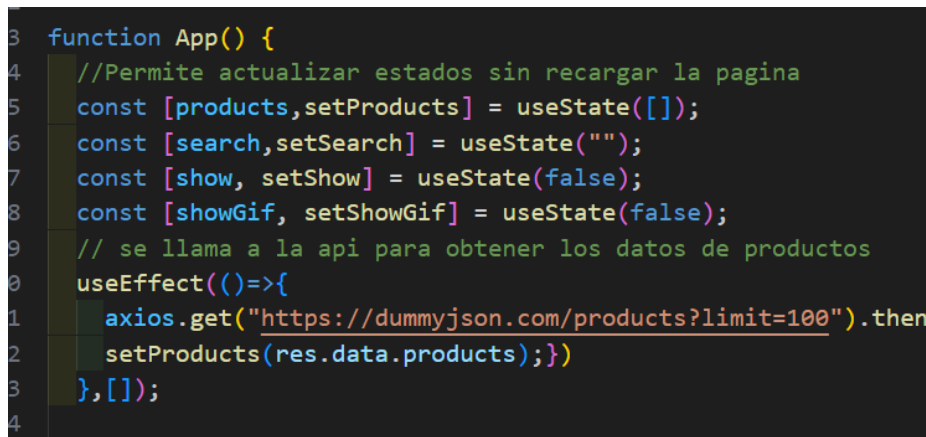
3 function App() {
4 //Permite actualizar estados sin recargar la pagina
5 const [products,setProducts] = useState([]);
6 const [search,setSearch] = useState("");
7 const [show, setShow] = useState(false);
8 const [showGif, setShowGif] = useState(false);
9 // se llama a la api para obtener los datos de productos
0 useEffect(()=>{
1 axios.get("https://dummyjson.com/products?limit=100").then
2 setProducts(res.data.products);})
3 },[]);
4